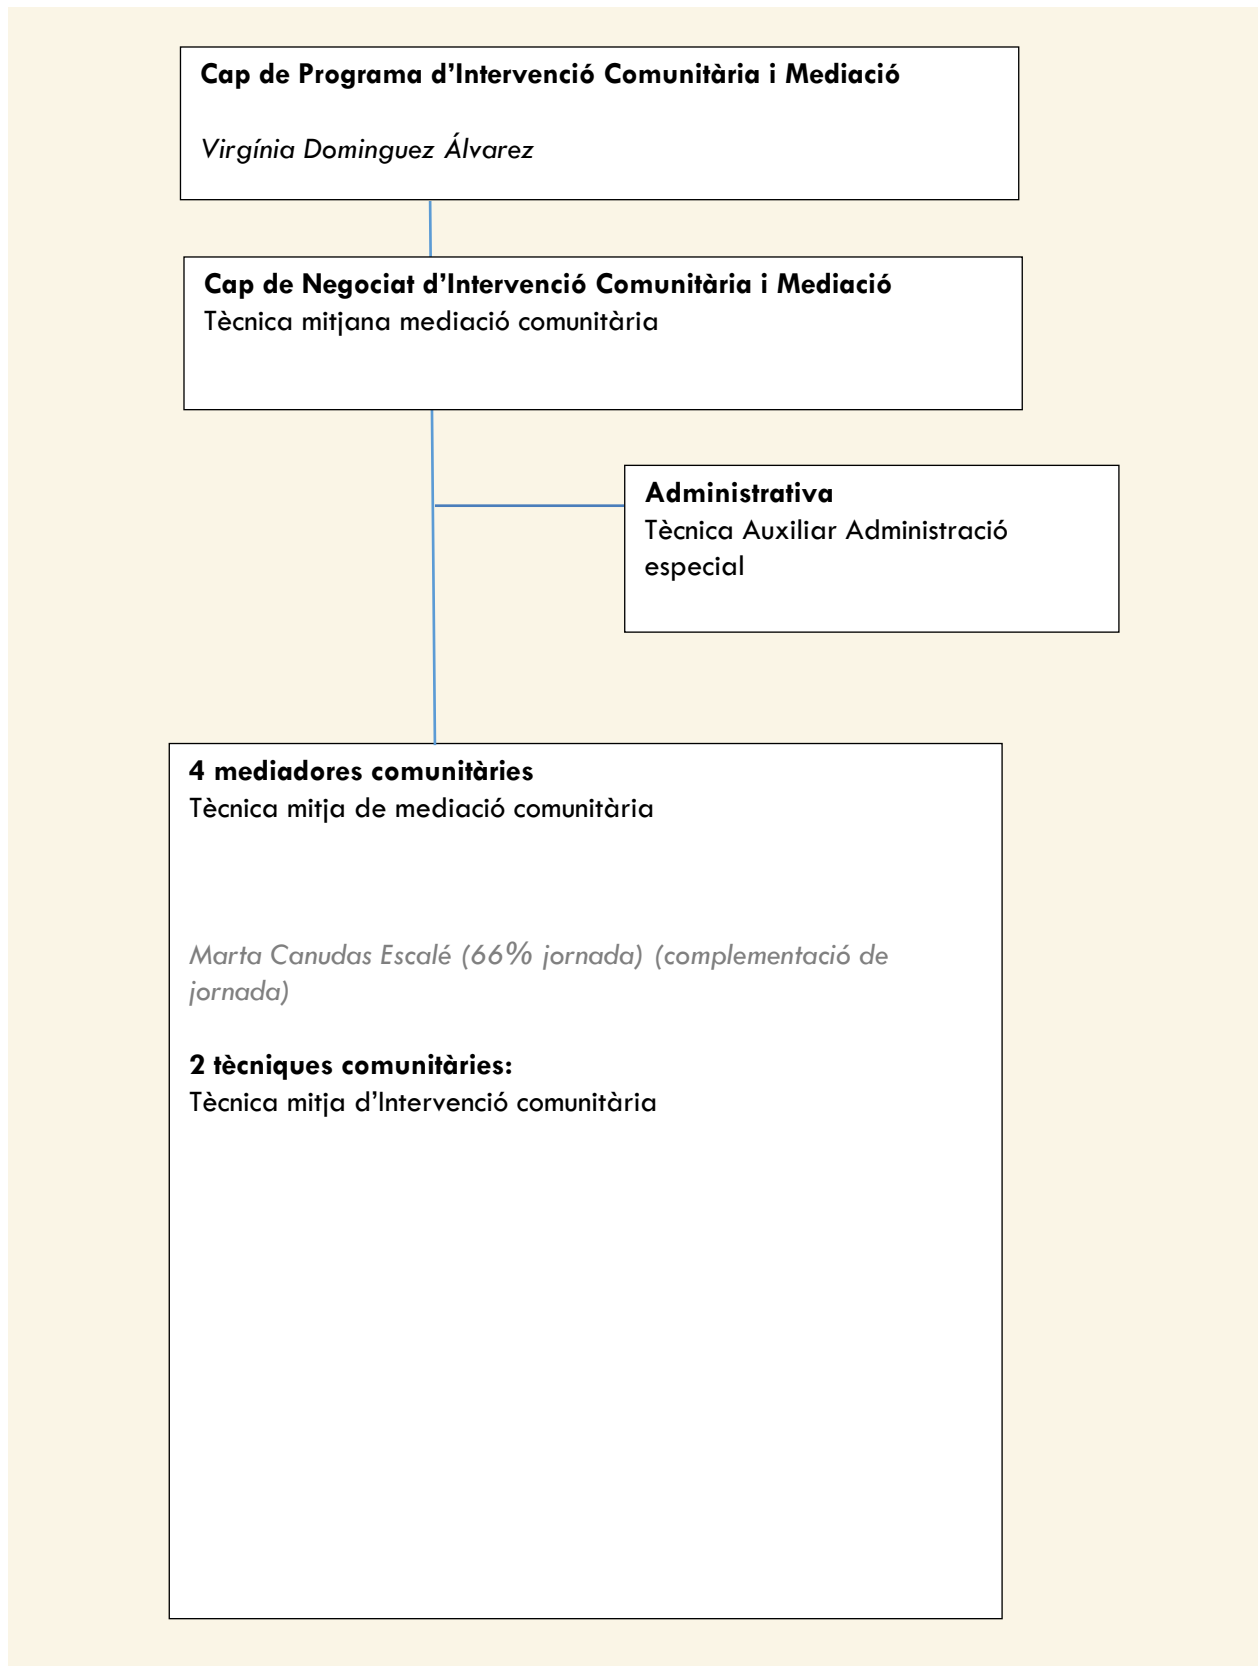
Cap de Programa d'Intervenció Comunitària i Mediació

Virgínia Dominguez Álvarez

Cap de Negociat d'Intervenció Comunitària i Mediació
Tècnica mitjana mediació comunitària

Administrativa
Tècnica Auxiliar Administració especial

4 mediadores comunitàries
Tècnica mitja de mediació comunitària

Marta Canudas Escalé (66% jornada) (complementació de jornada)

2 tècniques comunitàries:
Tècnica mitja d'Intervenció comunitària